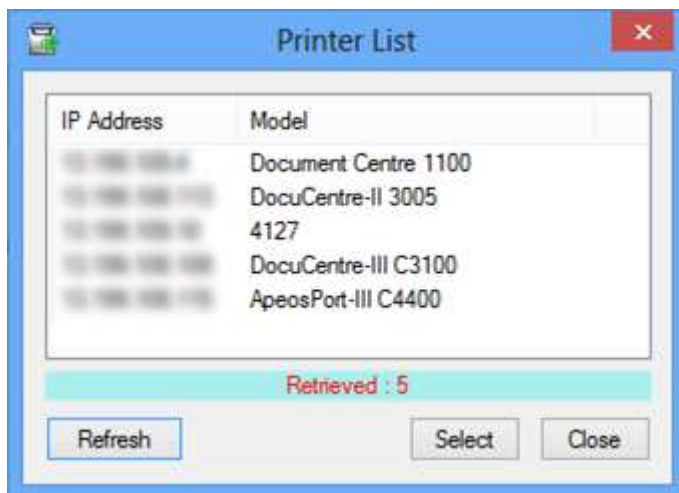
Printer List

| IP Address | Model |
|---|---|
| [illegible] | Document Centre 1100 |
| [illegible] | DocuCentre-II 3005 |
| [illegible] | 4127 |
| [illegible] | DocuCentre-III C3100 |
| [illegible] | ApeosPort-III C4400 |

Retrieved : 5

Refresh

Select

Close